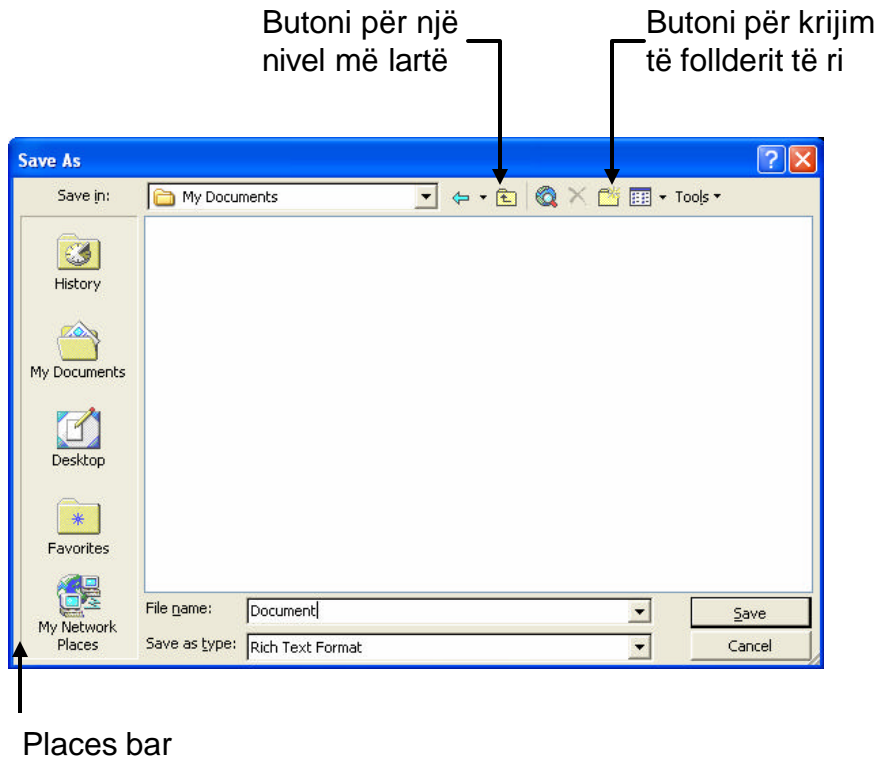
Butoni për një nivel më lartë

Butoni për krijim të follderit të ri

Save As

Save in: My Documents

Tools

History

My Documents

Desktop

Favorites

My Network Places

File name: Document

Save as type: Rich Text Format

Save

Cancel

Places bar